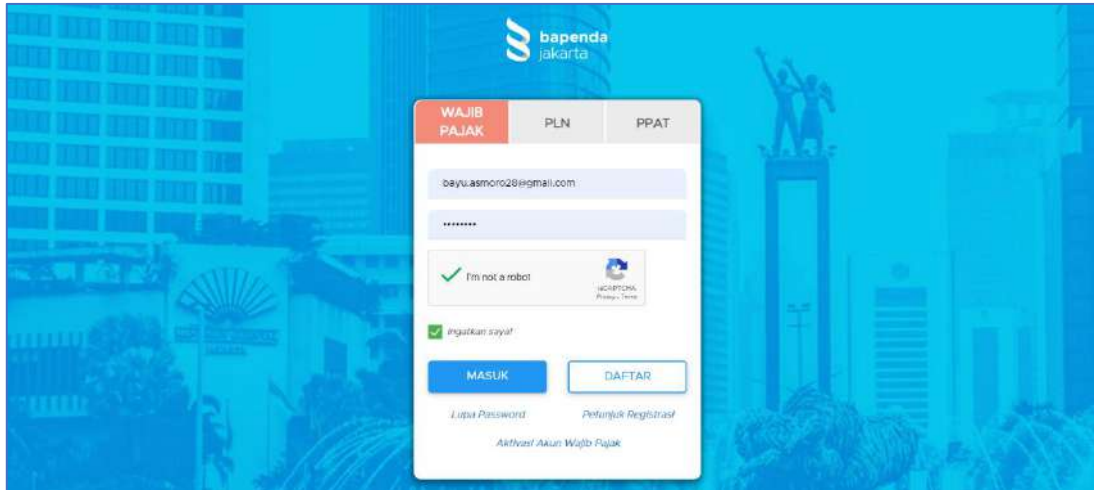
bapenda jakarta

WAJIB PAJAK
PLN
PPAT

bayu.asmoro28@gmail.com

••••••••

I'm not a robot
reCAPTCHA
Privacy - Terms

Ingatkan saya!

MASUK
DAFTAR

Lupa Password
Petunjuk Registrasi

Aktivasi Akun Wajib Pajak